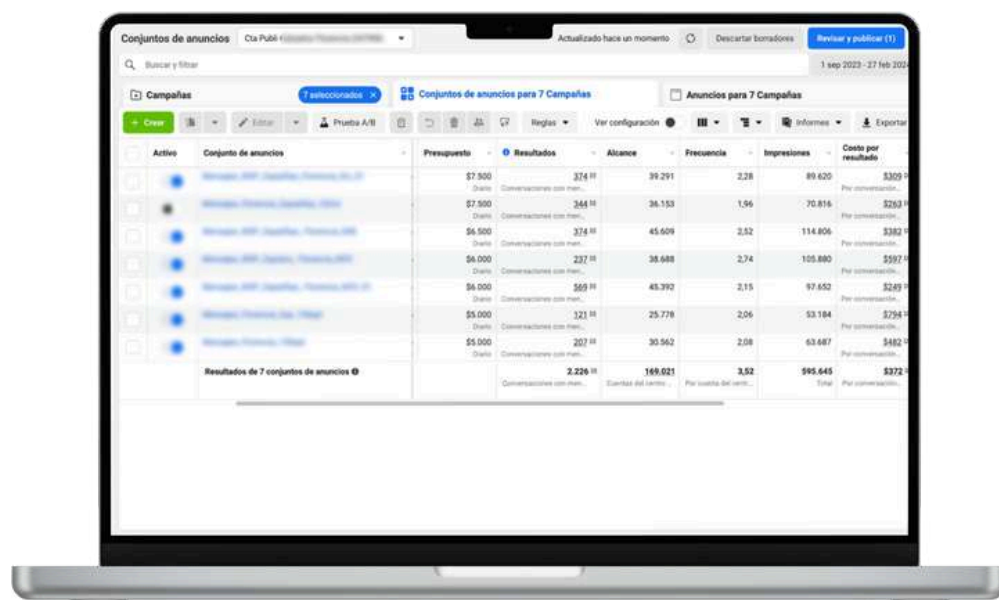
Conjuntos de anuncios Cta Publi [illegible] Actualizado hace un momento Descartar borradores Revisar y publicar (1)

Buscar y filtrar 1 sep 2023 - 27 feb 2024

Campañas 7 seleccionados × Conjuntos de anuncios para 7 Campañas Anuncios para 7 Campañas

+ Crear Editar Prueba A/B Reglas Ver configuración Informes Exportar

| Activo | Conjunto de anuncios | Presupuesto | Resultados | Alcance | Frecuencia | Impresiones | Costo por resultado |
|---|---|---|---|---|---|---|---|
| | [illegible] | \$7.500 Diario | 374 Conversaciones con men... | 39.291 | 2,28 | 89.620 | \$309 Por conversación... |
| | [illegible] | \$7.500 Diario | 344 Conversaciones con men... | 36.153 | 1,96 | 70.816 | \$263 Por conversación... |
| | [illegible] | \$6.500 Diario | 374 Conversaciones con men... | 45.609 | 2,52 | 114.806 | \$382 Por conversación... |
| | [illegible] | \$6.000 Diario | 237 Conversaciones con men... | 38.688 | 2,74 | 105.880 | \$597 Por conversación... |
| | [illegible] | \$6.000 Diario | 569 Conversaciones con men... | 45.392 | 2,15 | 97.652 | \$249 Por conversación... |
| | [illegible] | \$5.000 Diario | 121 Conversaciones con men... | 25.778 | 2,06 | 53.184 | \$794 Por conversación... |
| | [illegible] | \$5.000 Diario | 207 Conversaciones con men... | 30.562 | 2,08 | 63.687 | \$482 Por conversación... |
| | Resultados de 7 conjuntos de anuncios | | 2.226 Conversaciones con men... | 169.021 Cuentas del centro... | 3,52 Por cuenta del centr... | 595.645 Total | \$372 Por conversación... |